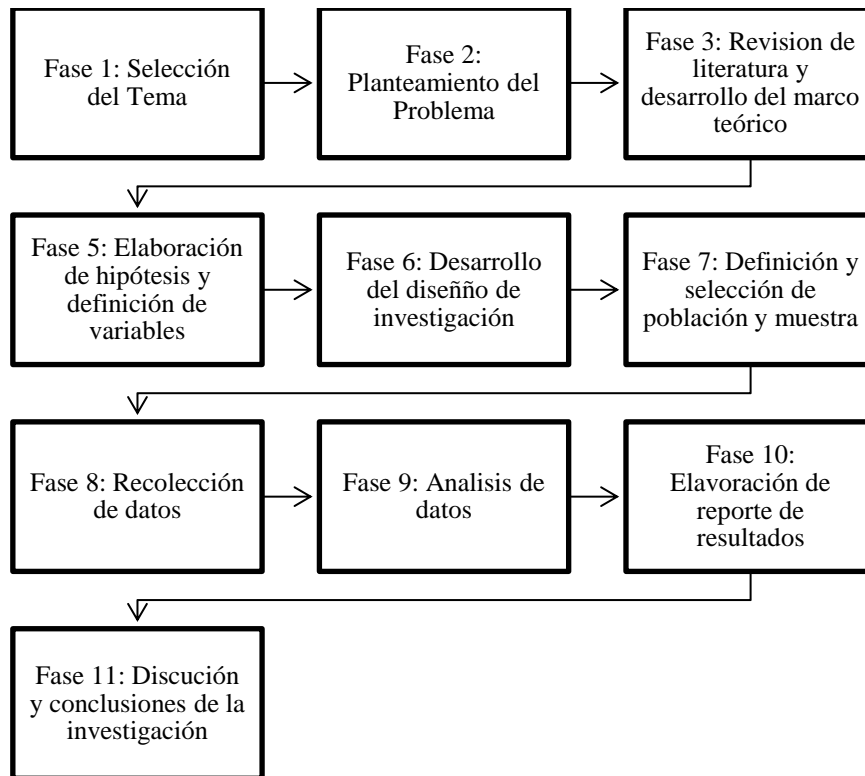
Fase 1: Selección del Tema

Fase 2: Planteamiento del Problema

Fase 3: Revision de literatura y desarrollo del marco teórico

Fase 5: Elaboración de hipótesis y definición de variables

Fase 6: Desarrollo del diseñño de investigación

Fase 7: Definición y selección de población y muestra

Fase 8: Recolección de datos

Fase 9: Analisis de datos

Fase 10: Elavoración de reporte de resultados

Fase 11: Discución y conclusiones de la investigación